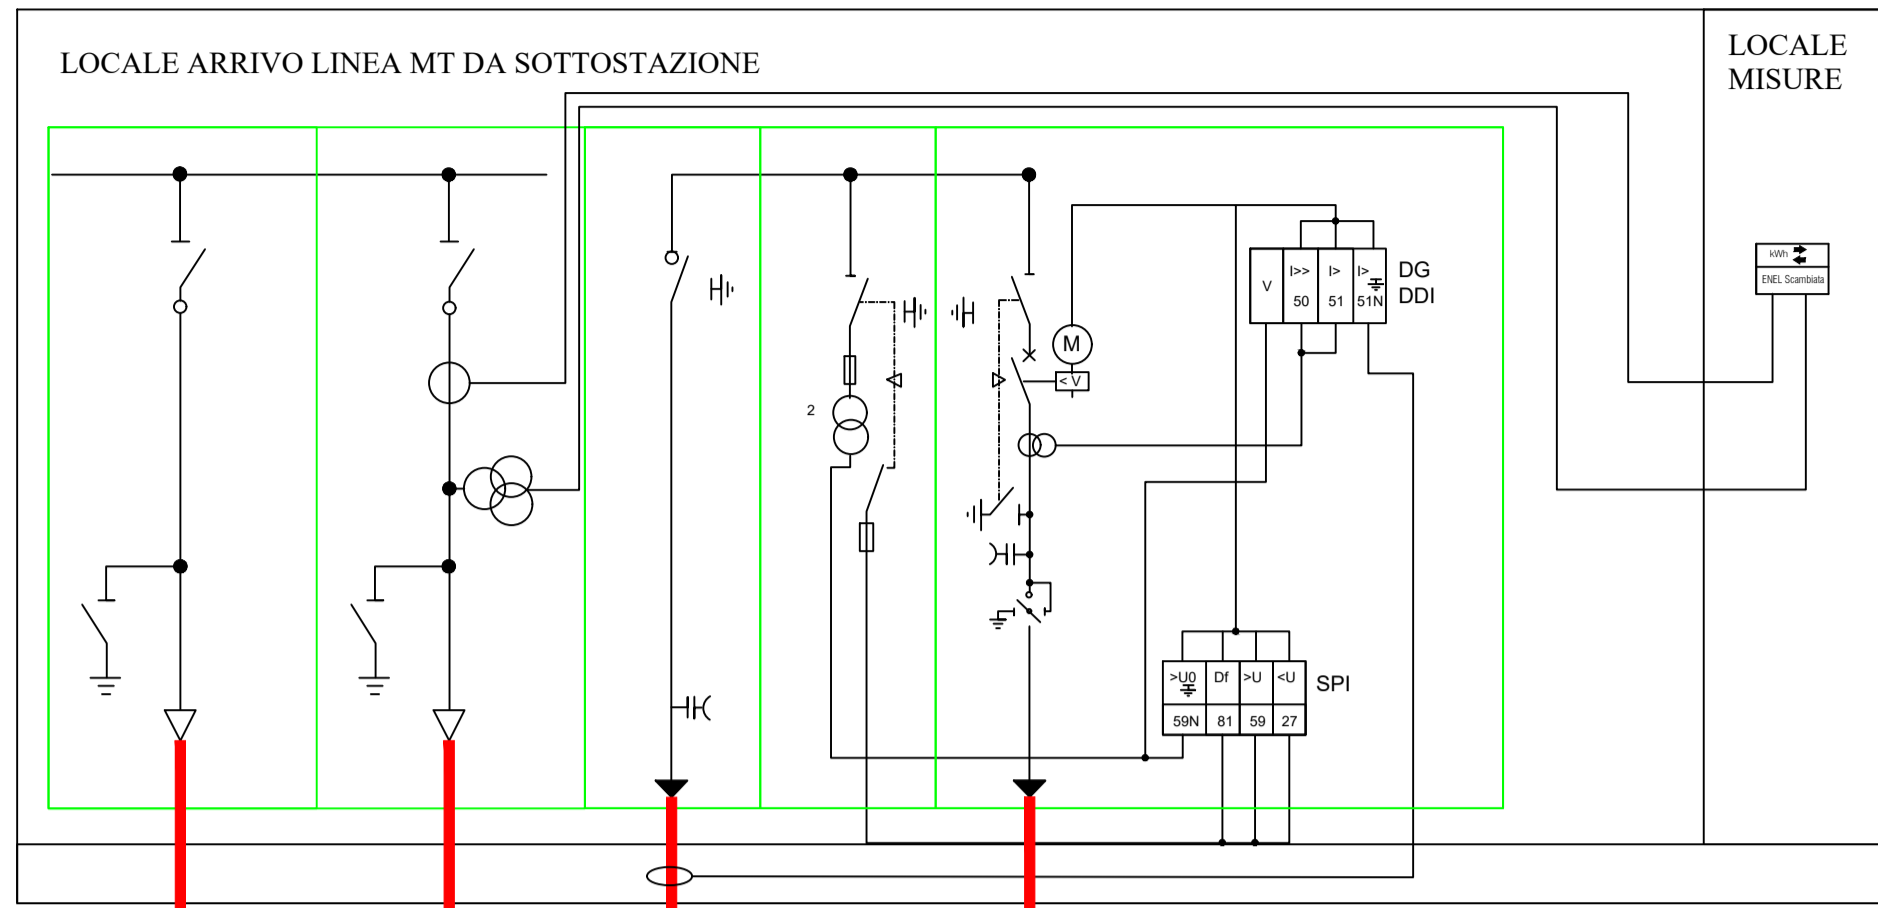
LOCALE ARRIVO LINEA MT DA SOTTOSTAZIONE

LOCALE MISURE

kWh

ENEL Scambiata

| V | I>> 50 | I> 51 | I> 51N |
|---|---|---|---|

DG
DDI

M

< V

2

| >U0 | Df | >U | <U |
|---|---|---|---|
| 59N | 81 | 59 | 27 |

SPI